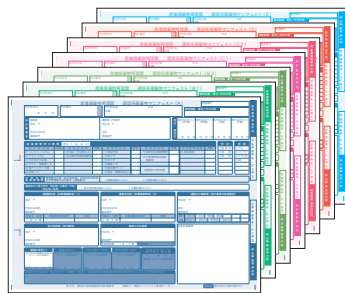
産業廃棄物管理票　建設系廃棄物マニフェスト（E）
産業廃棄物管理票　建設系廃棄物マニフェスト（D）
産業廃棄物管理票　建設系廃棄物マニフェスト（C2）
産業廃棄物管理票　建設系廃棄物マニフェスト（C1）
産業廃棄物管理票　建設系廃棄物マニフェスト（B2）
産業廃棄物管理票　建設系廃棄物マニフェスト（B1）
産業廃棄物管理票　建設系廃棄物マニフェスト（A）
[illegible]